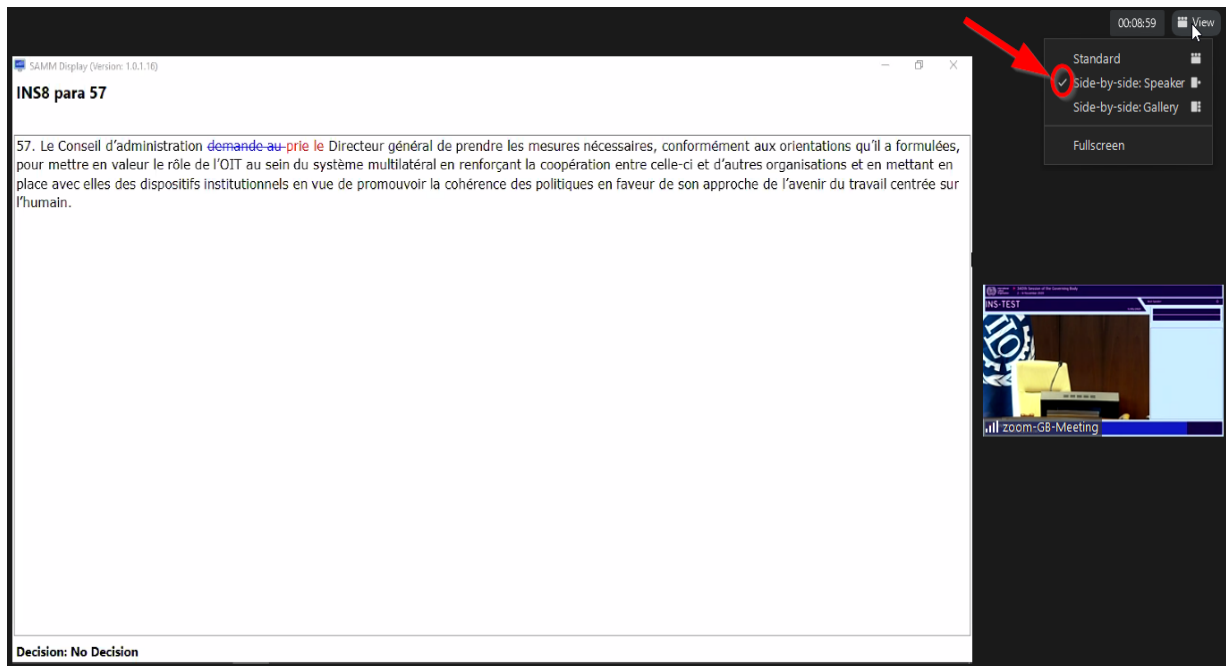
00:08:59 View

Standard
Side-by-side: Speaker
Side-by-side: Gallery
Fullscreen

SAMM Display (Version: 1.0.1.16)

INS8 para 57

57. Le Conseil d'administration demande au prie le Directeur général de prendre les mesures nécessaires, conformément aux orientations qu'il a formulées, pour mettre en valeur le rôle de l'OIT au sein du système multilatéral en renforçant la coopération entre celle-ci et d'autres organisations et en mettant en place avec elles des dispositifs institutionnels en vue de promouvoir la cohérence des politiques en faveur de son approche de l'avenir du travail centrée sur l'humain.

Decision: No Decision

INS-TEST

zoom-GB-Meeting